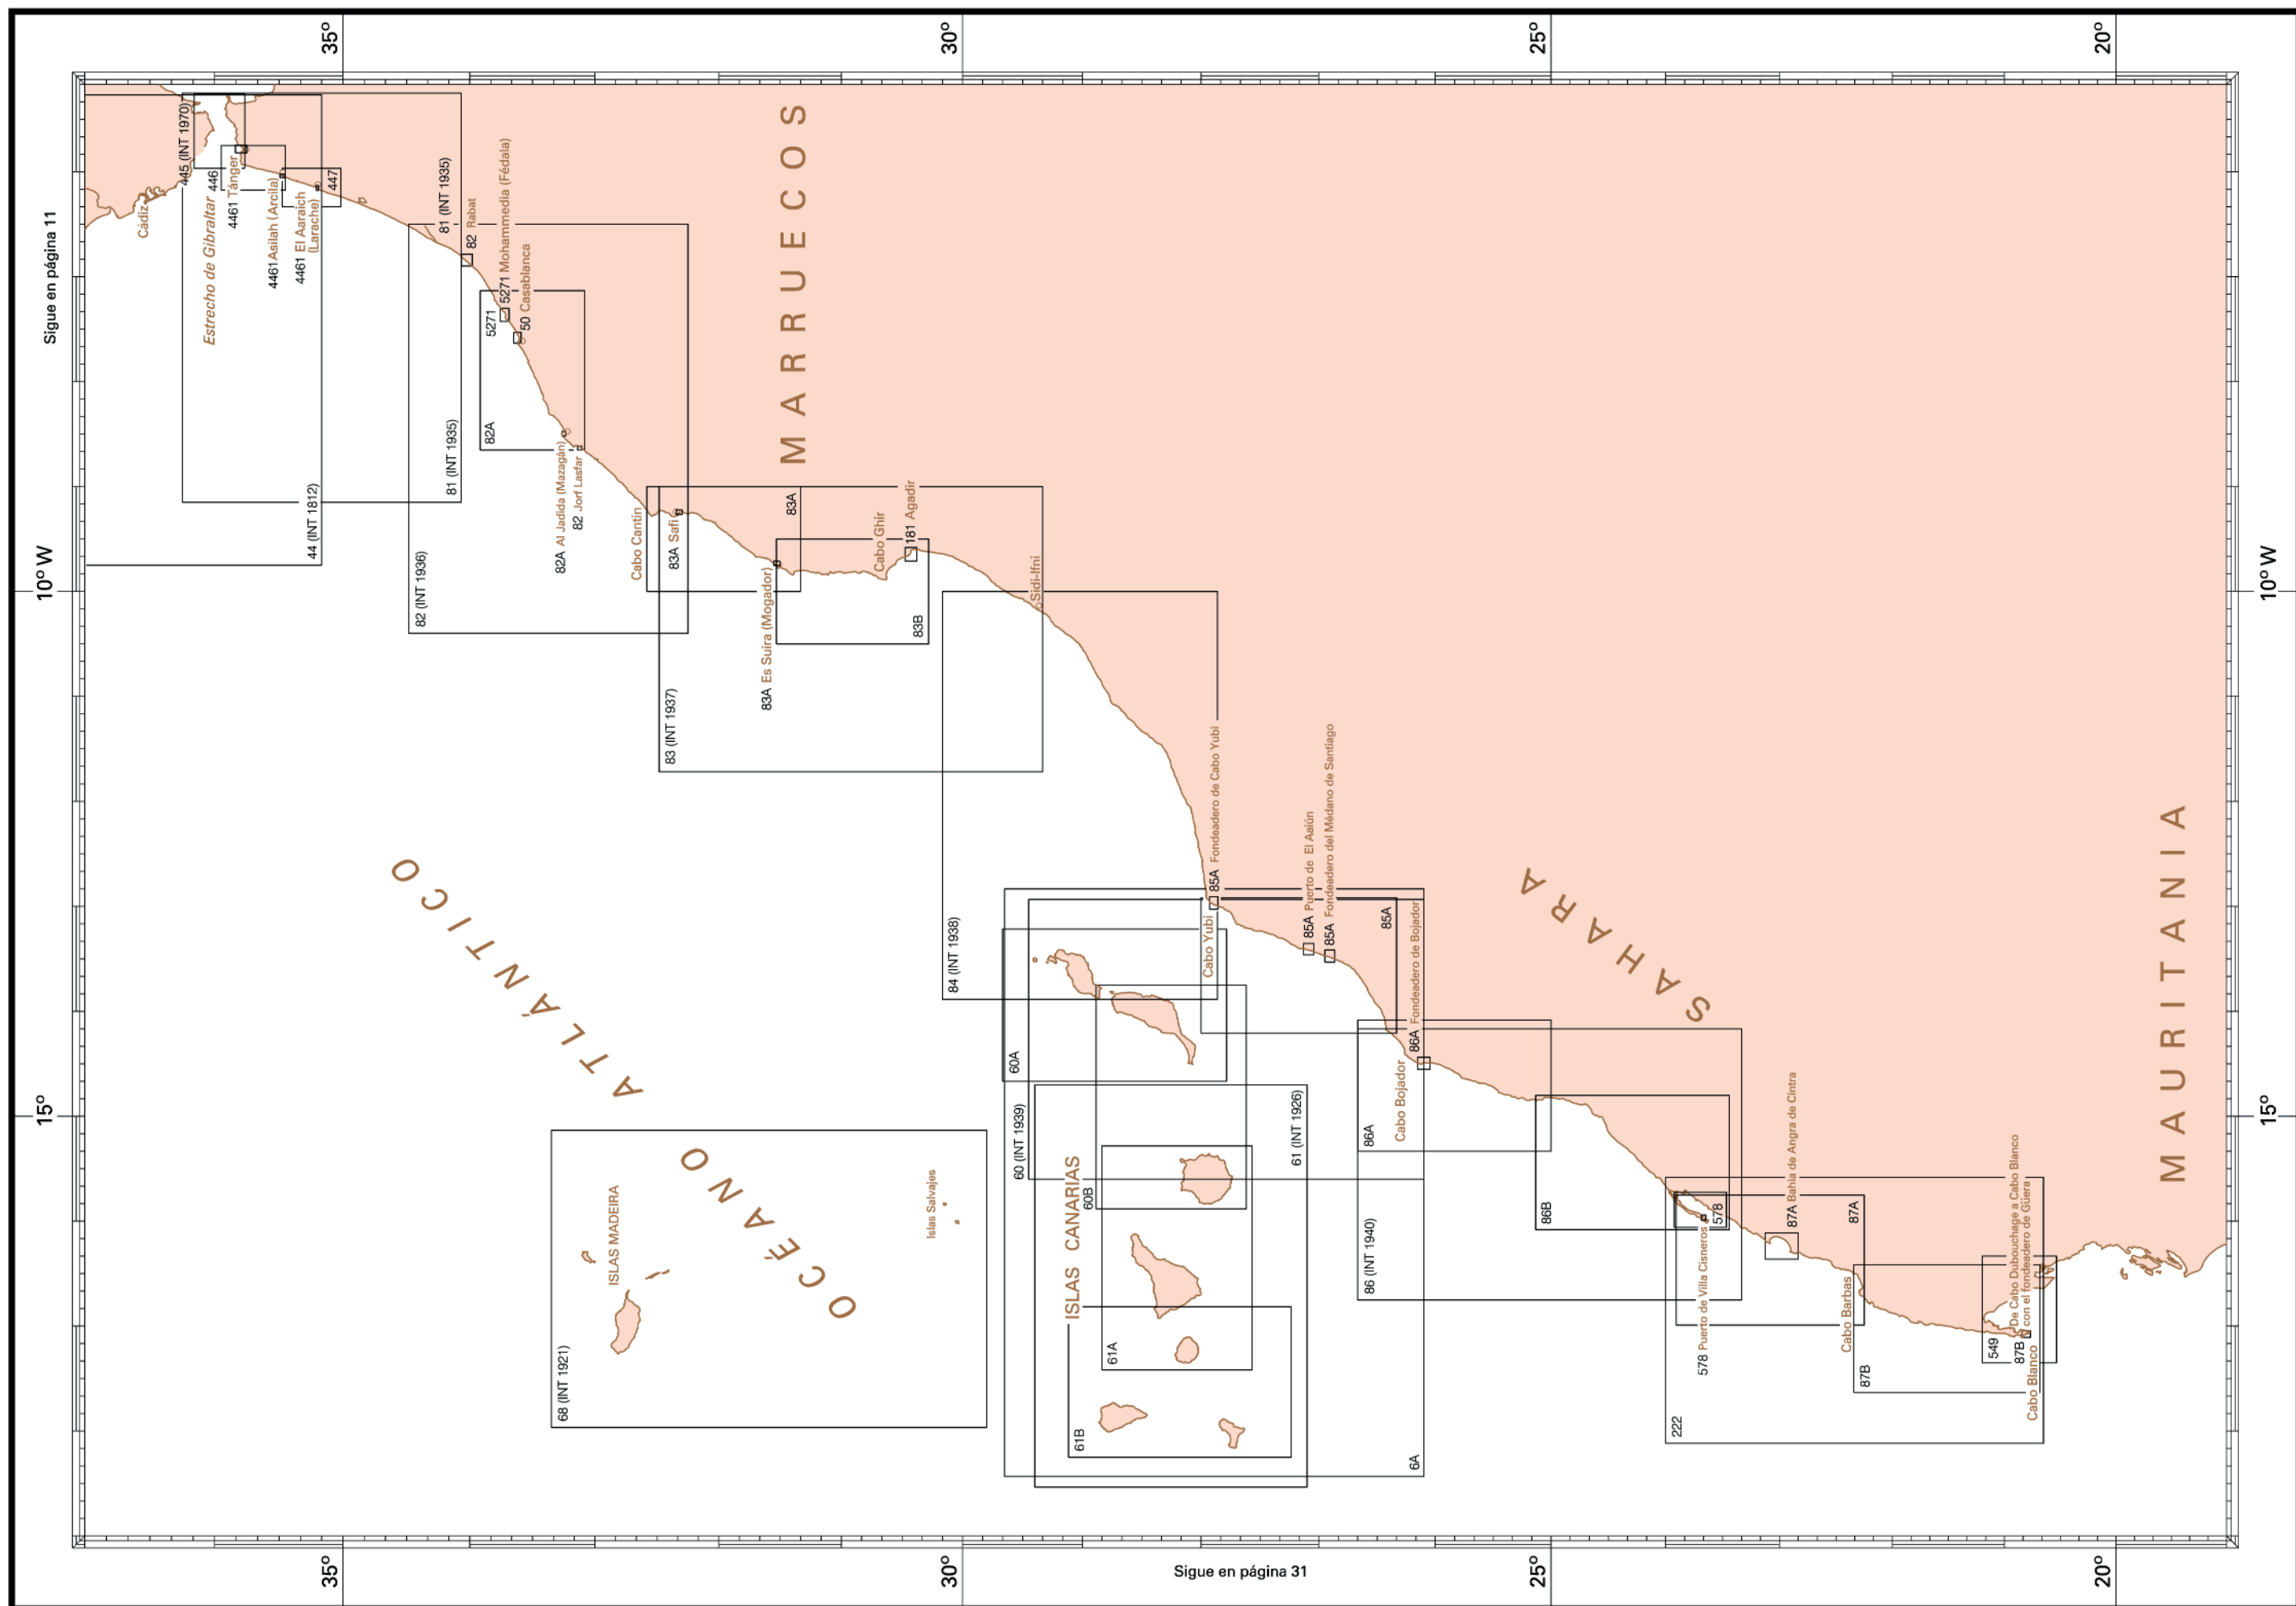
35°
30°
25°
20°

Sigue en página 11

MARRUECOS

Cádiz
Estrecho de Gibraltar
445 (INT 1970)
446
4461 Tánger
4461 Asilah (Arcila)
4461 El Aaraich (Larache)
447
44 (INT 1812)
81 (INT 1935)
82 Rabat
5271 Mohammedia (Fédala)
5271
50 Casablanca
82A
81 (INT 1935)
82 (INT 1936)
82A Al Jadida (Mazagán)
82 Jorf Lasfar
Cabo Cantín
83A Safi
83A
83 (INT 1937)
83A Es Suira (Mogador)
Cabo Ghir
181 Agadir
83B
Sidi-Ifni
84 (INT 1938)
Fondeadero de Cabo Yubi
85A
Cabo Yubi
85A Puerto de El Aaiún
85A Fondeadero del Médano de Santiago
85A
Fondeadero de Bojador
86A
Cabo Bojador
86A
86 (INT 1940)
6A
86B
60A
60 (INT 1939)
ISLAS CANARIAS
60B
61 (INT 1926)
61A
61B

OCÉANO ATLÁNTICO

SAHARA

MAURITANIA

10° W
15°

ISLAS MADEIRA
Islas Salvajes
68 (INT 1921)

578
578 Puerto de Villa Cisneros
87A Bahía de Angra de Cintra
87A
222
Cabo Barbas
87B
549
De Cabo Dubouchage a Cabo Blanco con el fondeadero de Güera
87B
Cabo Blanco

Sigue en página 31